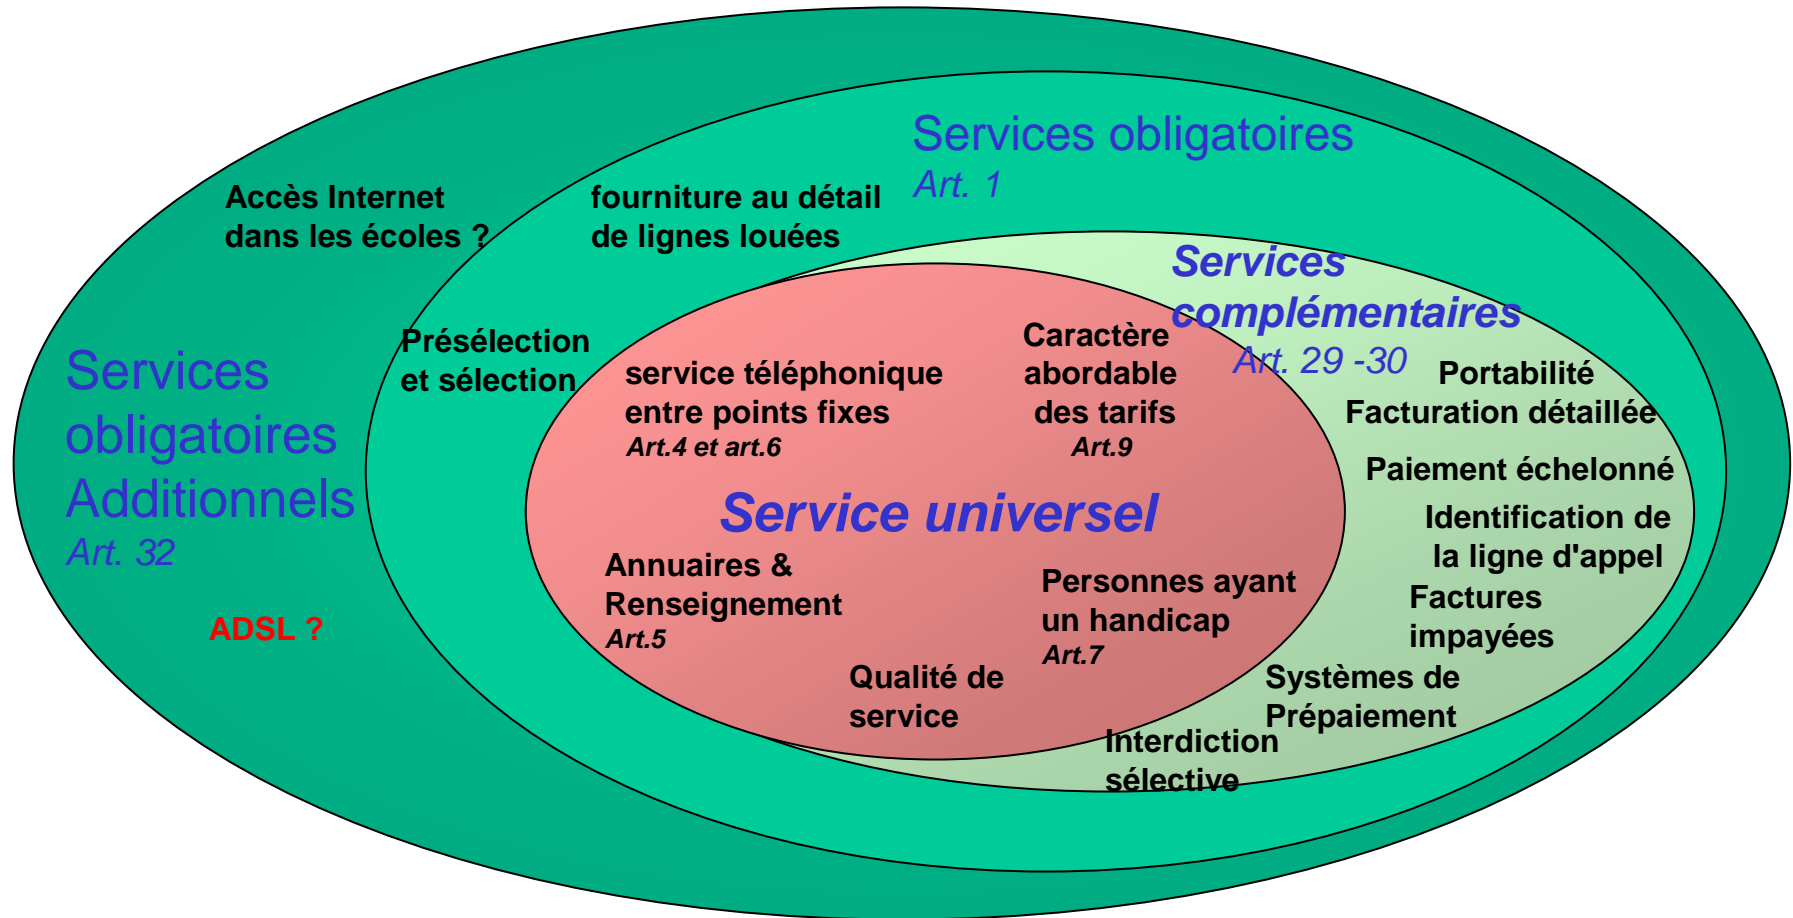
Services obligatoires
Art. 1

Accès Internet dans les écoles ?

fourniture au détail de lignes louées

Services obligatoires Additionnels
Art. 32

ADSL ?

Présélection et sélection

Services complémentaires
Art. 29 -30

service téléphonique entre points fixes
Art.4 et art.6

Caractère abordable des tarifs
Art.9

Service universel

Annuaires & Renseignement
Art.5

Personnes ayant un handicap
Art.7

Qualité de service

Portabilité
Facturation détaillée
Paiement échelonné
Identification de la ligne d'appel
Factures impayées
Systèmes de Prépaiement
Interdiction sélective